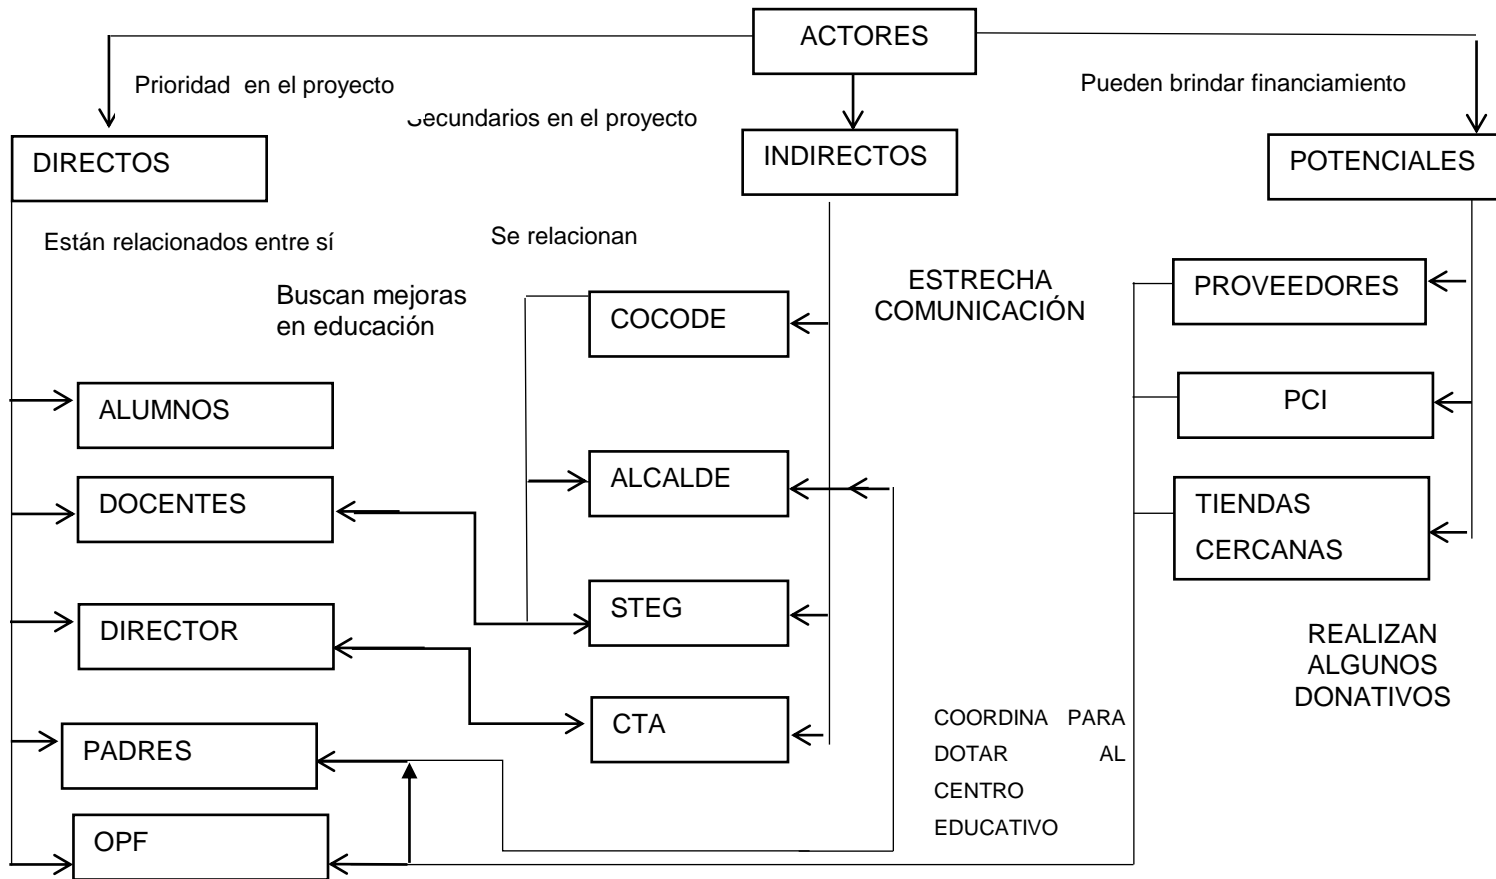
ACTORES

Prioridad en el proyecto

Secundarios en el proyecto

Pueden brindar financiamiento

DIRECTOS

INDIRECTOS

POTENCIALES

Están relacionados entre sí

Se relacionan

ESTRECHA COMUNICACIÓN

Buscan mejoras en educación

COCODE

PROVEEDORES

ALUMNOS

PCI

DOCENTES

ALCALDE

TIENDAS CERCANAS

DIRECTOR

STEG

REALIZAN ALGUNOS DONATIVOS

CTA

COORDINA PARA DOTAR AL CENTRO EDUCATIVO

PADRES

OPF